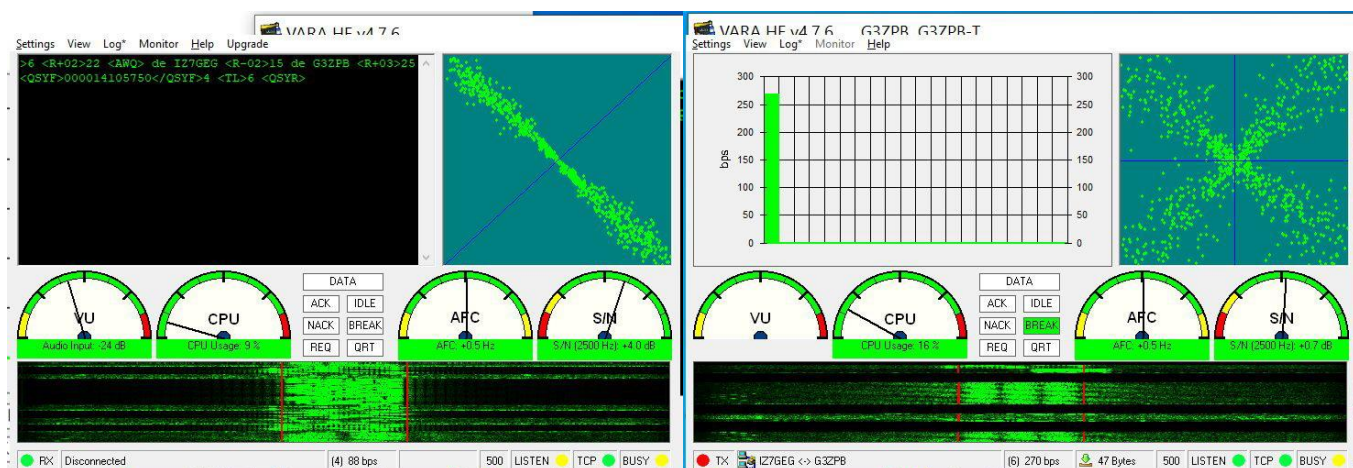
VARA HF v4.7.6

Settings View Log* Monitor Help Upgrade

>6 <R+02>22 <AWQ> de IZ7GEG <R-02>15 de G3ZPB <R+03>25 <QSYF>000014105750</QSYF>4 <TL>6 <QSYR>

VU
Audio Input: -24 dB

CPU
CPU Usage: 9 %

DATA
ACK IDLE
NACK BREAK
REQ QRT

AFC
AFC: +0.5 Hz

S/N
S/N (2500 Hz): +4.0 dB

RX Disconnected (4) 88 bps 500 LISTEN TCP BUSY

VARA HF v4.7.6 G3ZPB G3ZPB-T

Settings View Log* Monitor Help

300 250 200 150 100 50 0
bps
300 250 200 150 100 50 0

VU

CPU
CPU Usage: 16 %

DATA
ACK IDLE
NACK BREAK
REQ QRT

AFC
AFC: +0.5 Hz

S/N
S/N (2500 Hz): +0.7 dB

TX IZ7GEG <-> G3ZPB (6) 270 bps 47 Bytes 500 LISTEN TCP BUSY